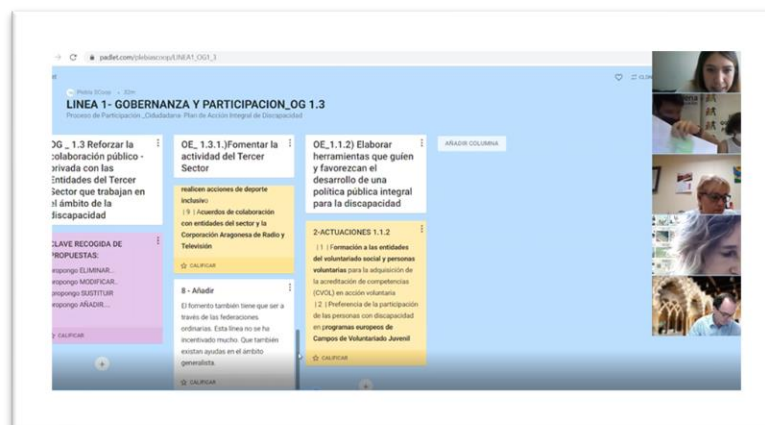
padlet.com/plebiascoop/LINEA1_OG1_3

Plebia SCoop • 30m

LINEA 1- GOBERNANZA Y PARTICIPACION_OG 1.3

Proceso de Participación_Ciudadana. Plan de Acción Integral de Discapacidad

OG _ 1.3 Reforzar la colaboración público - privada con las Entidades del Tercer Sector que trabajan en el ámbito de la discapacidad

CLAVE RECOGIDA DE PROPUESTAS:

Propongo ELIMINAR...
Propongo MODIFICAR...
Propongo SUSTITUIR
Propongo AÑADIR...

CALIFICAR

OE_ 1.3.1.)Fomentar la actividad del Tercer Sector

realicen acciones de deporte inclusivo
| 9 | Acuerdos de colaboración con entidades del sector y la Corporación Aragonesa de Radio y Televisión

CALIFICAR

8 - Añadir

El fomento también tiene que ser a través de las federaciones ordinarias. Esta línea no se ha incentivado mucho. Que también existan ayudas en el ámbito generalista.

CALIFICAR

OE_1.1.2) Elaborar herramientas que guíen y favorezcan el desarrollo de una política pública integral para la discapacidad

2-ACTUACIONES 1.1.2

| 1 | Formación a las entidades del voluntariado social y personas voluntarias para la adquisición de la acreditación de competencias (CVOL) en acción voluntaria
| 2 | Preferencia de la participación de las personas con discapacidad en programas europeos de Campos de Voluntariado Juvenil

CALIFICAR

AÑADIR COLUMNA